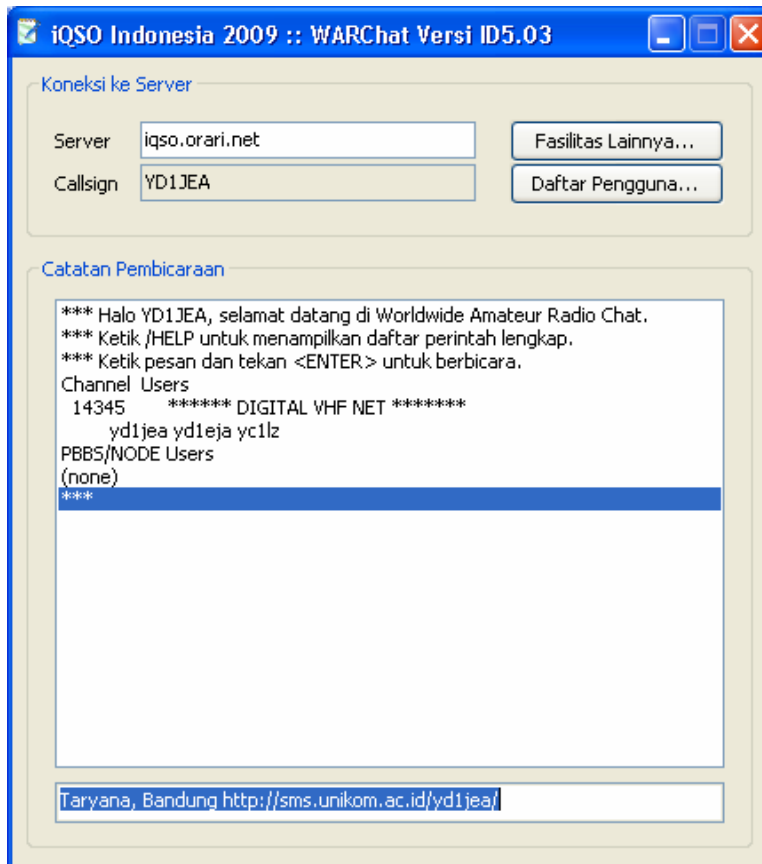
iQSO Indonesia 2009 :: WARChat Versi ID5.03

Koneksi ke Server

Server iqso.orari.net

Callsign YD1JEA

Fasilitas Lainnya...

Daftar Pengguna...

Catatan Pembicaraan

*** Halo YD1JEA, selamat datang di Worldwide Amateur Radio Chat.
*** Ketik /HELP untuk menampilkan daftar perintah lengkap.
*** Ketik pesan dan tekan <ENTER> untuk berbicara.
Channel Users
14345 ****** DIGITAL VHF NET *******
yd1jea yd1eja yc1lz
PBBS/NODE Users
(none)
***

Taryana, Bandung http://sms.unikom.ac.id/yd1jea/